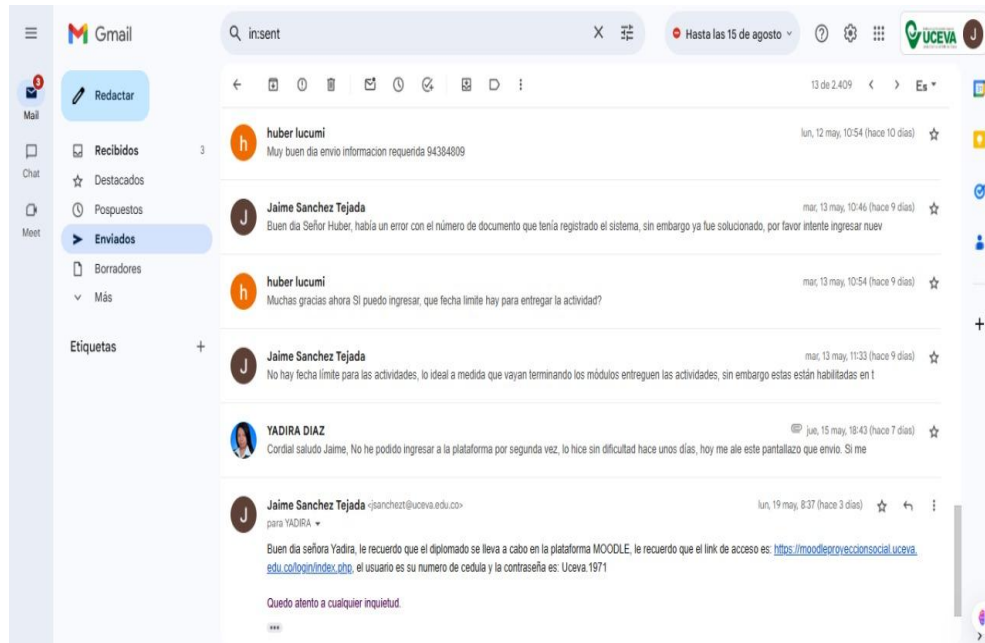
Gmail

in:sent

Hasta las 15 de agosto

UCEVA

J

3
Mail

Chat

Meet

Redactar

Recibidos 3
Destacados
Pospuestos
Enviados
Borradores
Más

Etiquetas +

13 de 2.409

Es

h
huber lucumi
Muy buen dia envio informacion requerida 94384809
lun, 12 may, 10:54 (hace 10 días)

J
Jaime Sanchez Tejada
Buen dia Señor Huber, había un error con el número de documento que tenía registrado el sistema, sin embargo ya fue solucionado, por favor intente ingresar nuev
mar, 13 may, 10:46 (hace 9 días)

h
huber lucumi
Muchas gracias ahora SI puedo ingresar, que fecha limite hay para entregar la actividad?
mar, 13 may, 10:54 (hace 9 días)

J
Jaime Sanchez Tejada
No hay fecha límite para las actividades, lo ideal a medida que vayan terminando los módulos entreguen las actividades, sin embargo estas están habilitadas en t
mar, 13 may, 11:33 (hace 9 días)

YADIRA DIAZ
Cordial saludo Jaime, No he podido ingresar a la plataforma por segunda vez, lo hice sin dificultad hace unos días, hoy me ale este pantallazo que envio. Si me
jue, 15 may, 18:43 (hace 7 días)

J
Jaime Sanchez Tejada <jsanchezt@uceva.edu.co>
para YADIRA
lun, 19 may, 8:37 (hace 3 días)

Buen dia señora Yadira, le recuerdo que el diplomado se lleva a cabo en la plataforma MOODLE, le recuerdo que el link de acceso es: https://moodleproyeccionsocial.uceva.edu.co/login/index.php, el usuario es su numero de cedula y la contraseña es: Uceva.1971

Quedo atento a cualquier inquietud.

•••